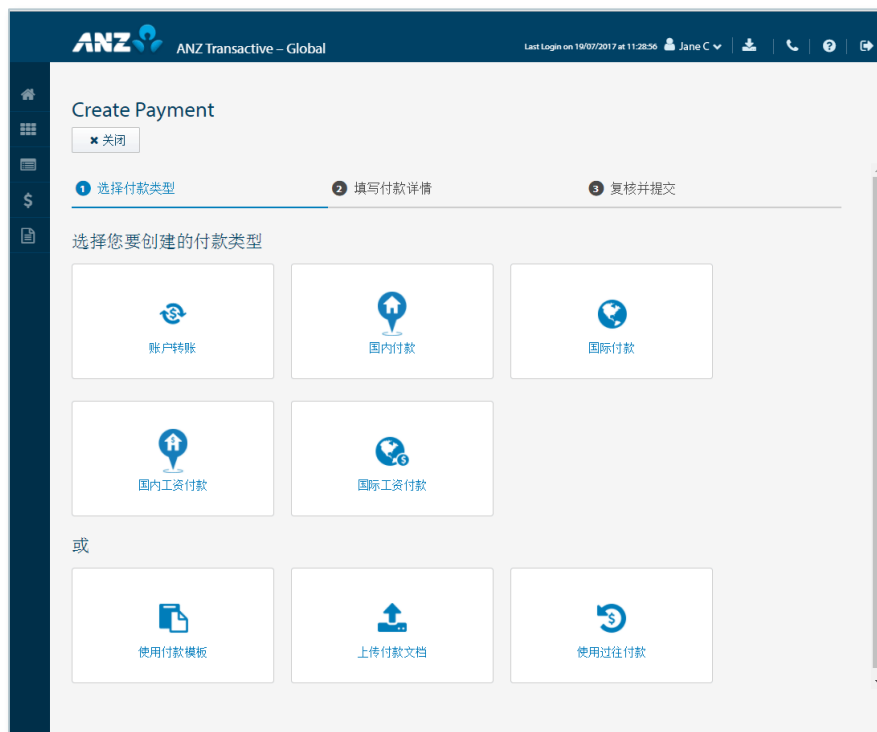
ANZ ANZ Transactive – Global

Last Login on 19/07/2017 at 11:28:56 Jane C

Create Payment

关闭

1 选择付款类型

2 填写付款详情

3 复核并提交

选择您要创建的付款类型

账户转账

国内付款

国际付款

国内工资付款

国际工资付款

或

使用付款模板

上传付款文档

使用过往付款